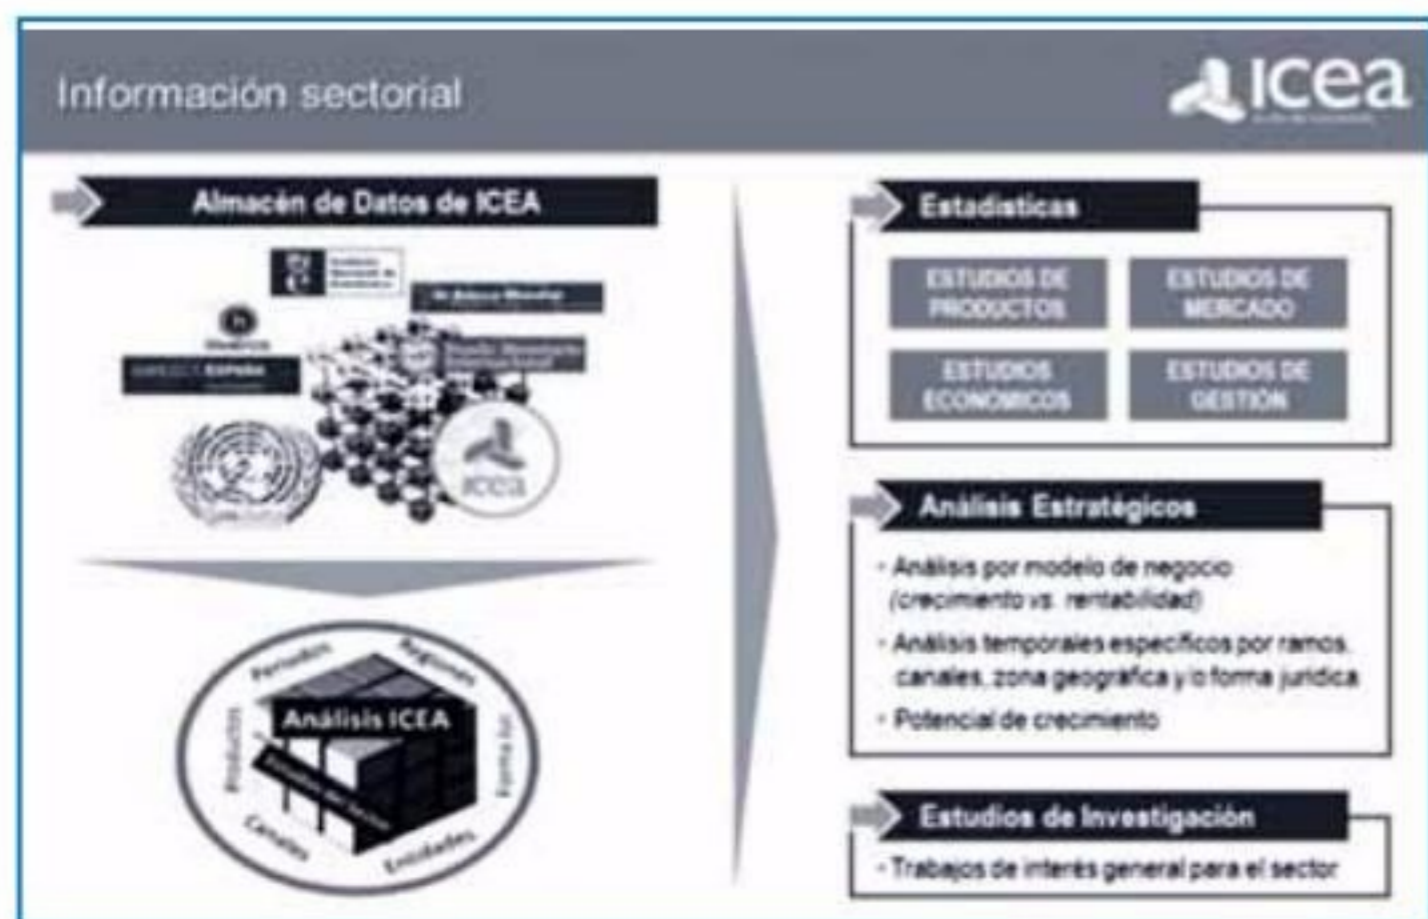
Información sectorial

icea

Almacén de Datos de ICEA

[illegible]

ESPAÑA

icea

Análisis ICEA

Periodos

Regiones

Productos

Forma Jur.

Canales

Entidades

Estadísticas

ESTUDIOS DE PRODUCTOS

ESTUDIOS DE MERCADO

ESTUDIOS ECONÓMICOS

ESTUDIOS DE GESTIÓN

Análisis Estratégicos

- Análisis por modelo de negocio (crecimiento vs. rentabilidad)

- Análisis temporales específicos por ramos, canales, zona geográfica y/o forma jurídica

- Potencial de crecimiento

Estudios de Investigación

- Trabajos de interés general para el sector